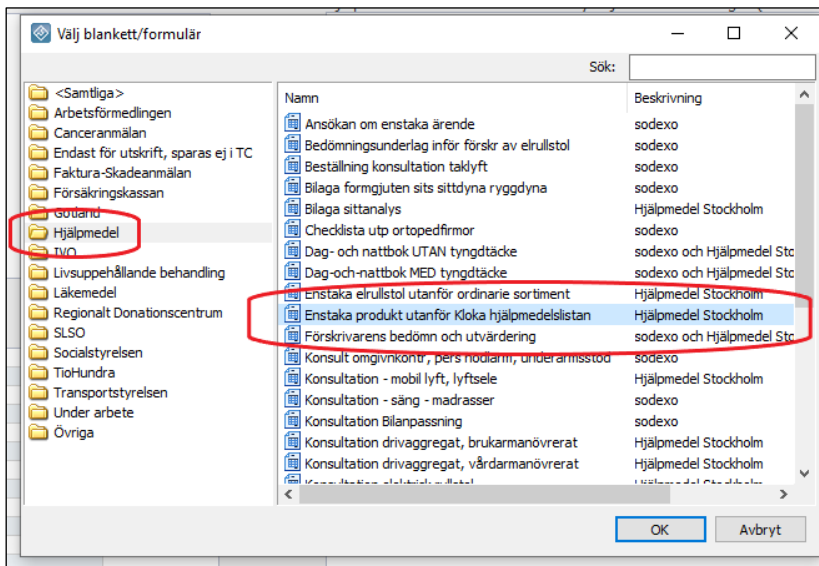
Välj blankett/formulär

Sök:

<Samtliga>
Arbetsförmedlingen
Canceranmälan
Endast för utskrift, sparas ej i TC
Faktura-Skadeanmälan
Försäkringskassan
Gotland
Hjälpmedel
IVO
Livsuppehållande behandling
Läkemedel
Regionalt Donationscentrum
SLSO
Socialstyrelsen
TioHundra
Transportstyrelsen
Under arbete
Övriga

| Namn | Beskrivning |
|---|---|
| Ansökan om enstaka ärende | sodexo |
| Bedömningsunderlag inför förskr av elrullstol | sodexo |
| Beställning konsultation taklyft | sodexo |
| Bilaga formgjuten sits sittdyna ryggdyna | sodexo |
| Bilaga sittanalys | Hjälpmedel Stockholm |
| Checklista utp ortopedfirmor | sodexo |
| Dag- och nattbok UTAN tyngdtäcke | sodexo och Hjälpmedel Sto |
| Dag-och-nattbok MED tyngdtäcke | sodexo och Hjälpmedel Sto |
| Enstaka elrullstol utanför ordinarie sortiment | Hjälpmedel Stockholm |
| Enstaka produkt utanför Kloka hjälpmedelslistan | Hjälpmedel Stockholm |
| Förskrivarens bedömn och utvärdering | sodexo och Hjälpmedel Sto |
| Konsult omgivnkontr, pers nödlarm, underarmsstöd | sodexo |
| Konsultation - mobil lyft, lyftsele | Hjälpmedel Stockholm |
| Konsultation - säng - madrasser | Hjälpmedel Stockholm |
| Konsultation Bilanpassning | sodexo |
| Konsultation drivaggregat, brukarmanövrerat | Hjälpmedel Stockholm |
| Konsultation drivaggregat, vårdarmanövrerat | Hjälpmedel Stockholm |
| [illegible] | Hjälpmedel Stockholm |

OK
Avbryt